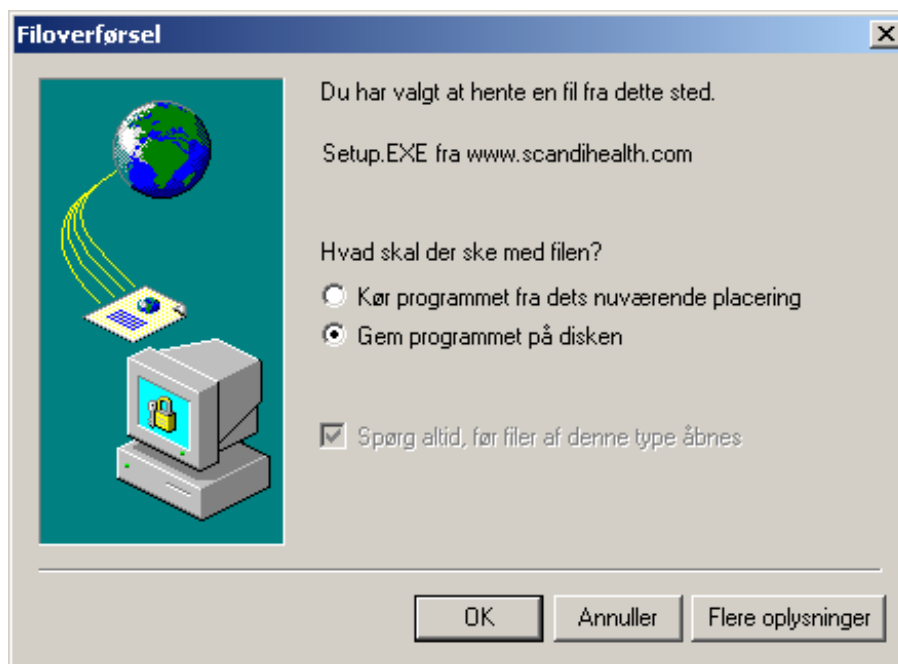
Filoverførsel

X

Du har valgt at hente en fil fra dette sted.

Setup.EXE fra www.scandihealth.com

Hvad skal der ske med filen?

Kør programmet fra dets nuværende placering

Gem programmet på disken

Spørg altid, før filer af denne type åbnes

OK

Annuller

Flere oplysninger